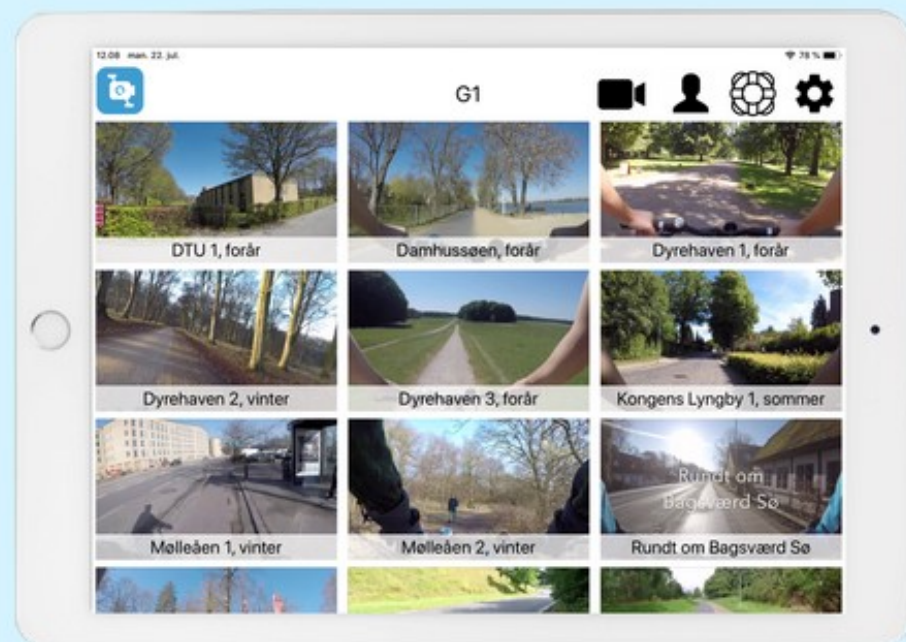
12.08 man. 22. jul.

78 %

G1

DTU 1, forår

Damhussøen, forår

Dyrehaven 1, forår

Dyrehaven 2, vinter

Dyrehaven 3, forår

Kongens Lyngby 1, sommer

Rundt om Bagsværd Sø

Mølleåen 1, vinter

Mølleåen 2, vinter

Rundt om Bagsværd Sø